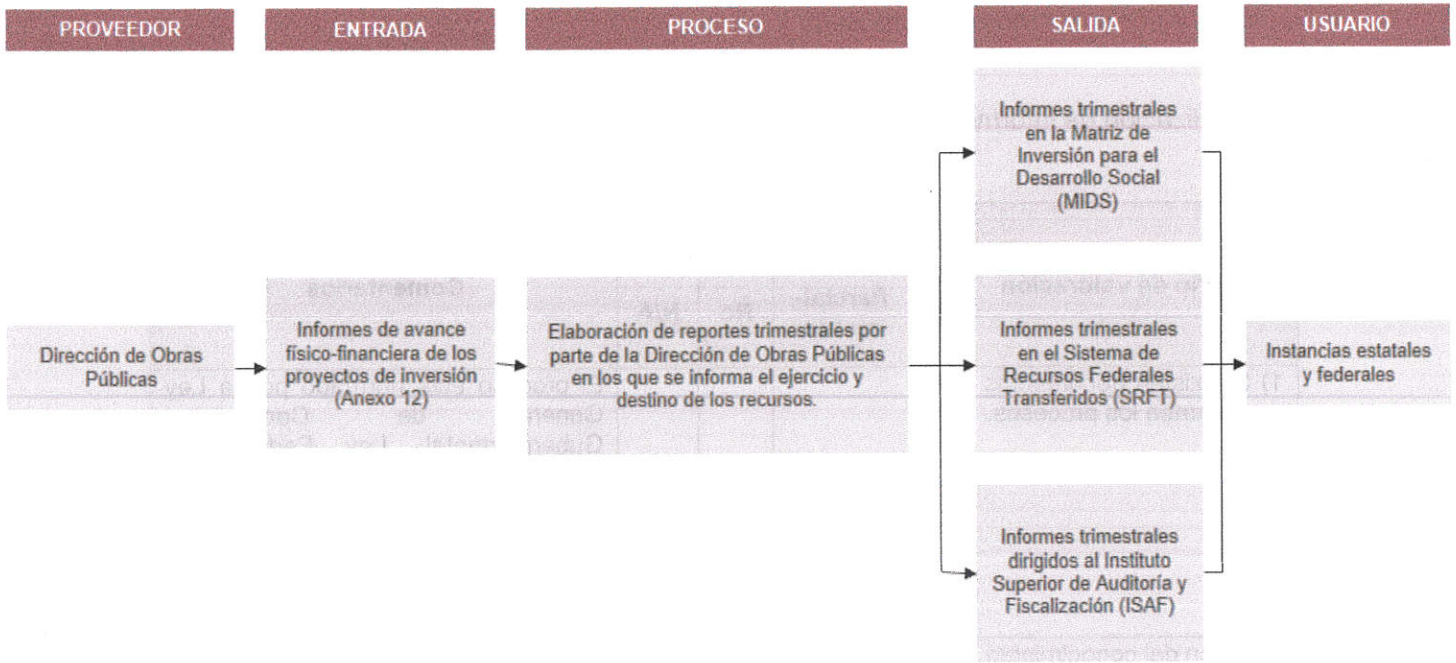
PROVEEDOR

ENTRADA

PROCESO

SALIDA

USUARIO

Dirección de Obras Públicas

Informes de avance físico-financiera de los proyectos de inversión (Anexo 12)

Elaboración de reportes trimestrales por parte de la Dirección de Obras Públicas en los que se informa el ejercicio y destino de los recursos.

Informes trimestrales en la Matriz de Inversión para el Desarrollo Social (MIDS)

Informes trimestrales en el Sistema de Recursos Federales Transferidos (SRFT)

Informes trimestrales dirigidos al Instituto Superior de Auditoría y Fiscalización (ISAF)

Instancias estatales y federales